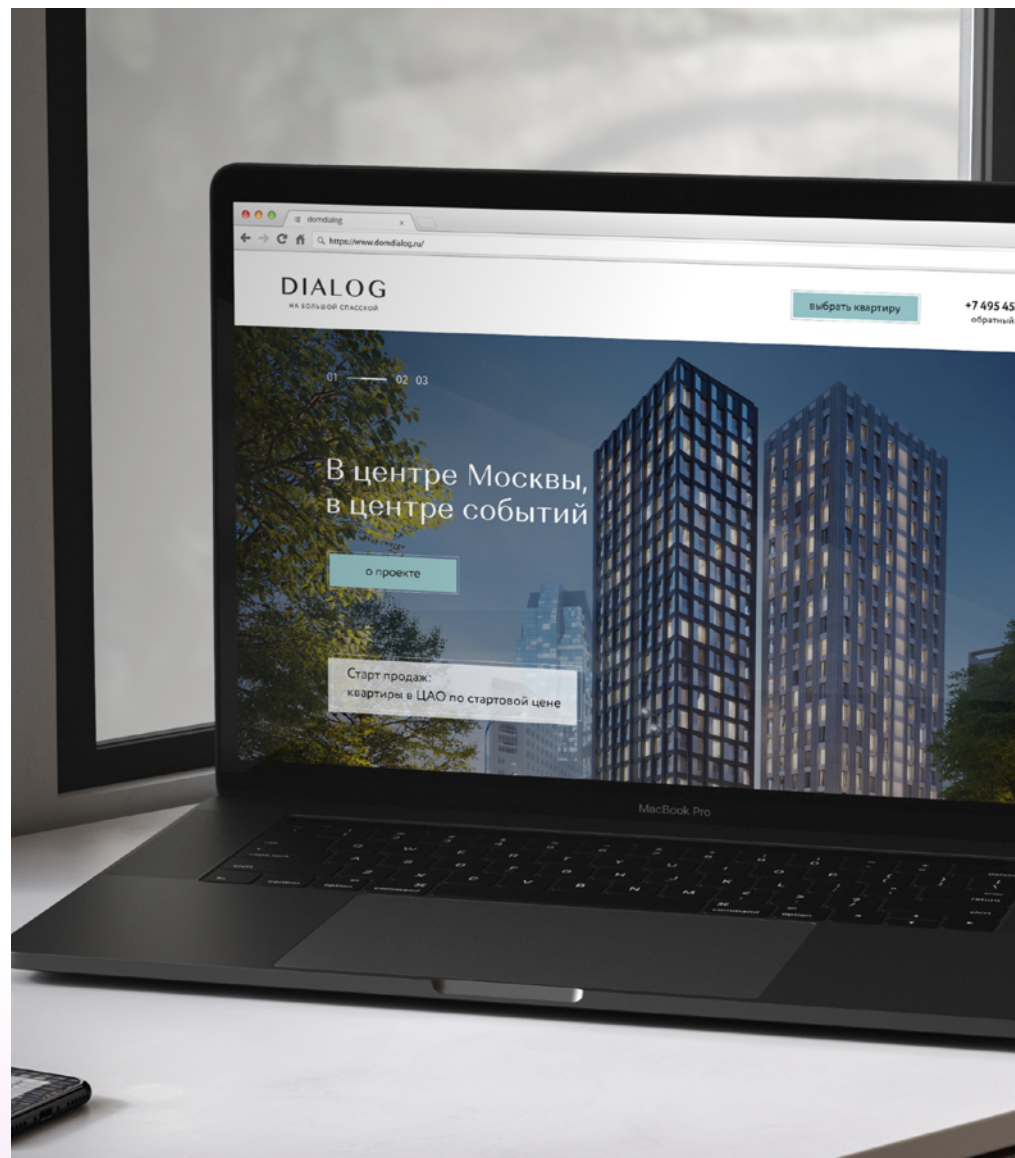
domdialog
https://www.domdialog.ru/

DIALOG
НА БОЛЬШОЙ СПАССКОЙ

выбрать квартиру

+7 495 45
обратный

01 02 03

В центре Москвы,
в центре событий

о проекте

Старт продаж:
квартиры в ЦАО по стартовой цене

MacBook Pro